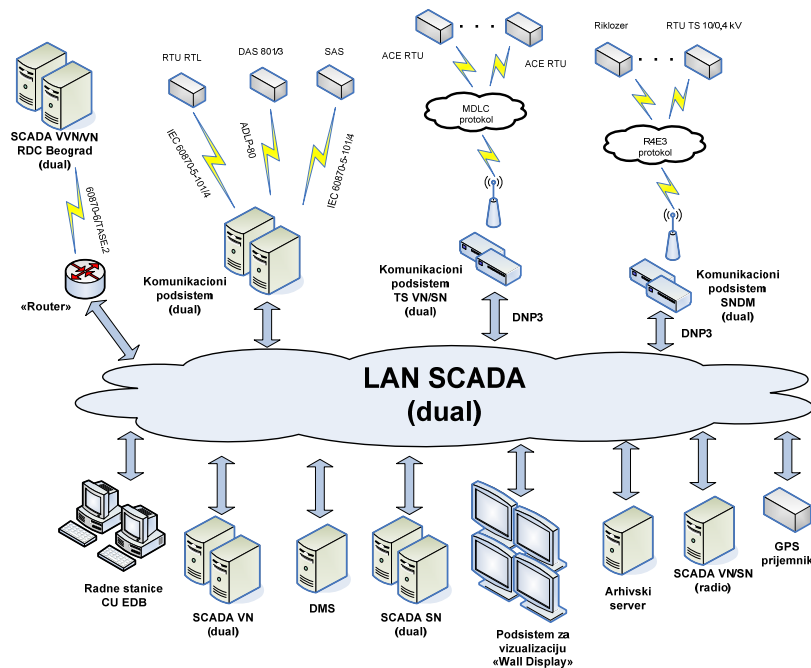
SCADA VVN/VN
RDC Beograd
(dual)

60870-6/TASE-2

«Router»

RTU RTL

DAS 801/3

SAS

IEC 60870-5-101/4

ADLP-80

IEC 60870-5-101/4

Komunikacioni
podsistem
(dual)

ACE RTU

ACE RTU

MDLC
protokol

Komunikacioni
podsistem
TS VN/SN
(dual)

DNP3

Riklozer

RTU TS 10/0,4 kV

R4E3
protokol

Komunikacioni
podsistem
SNDM
(dual)

DNP3

LAN SCADA
(dual)

Radne stanice
CU EDB

SCADA VN
(dual)

DMS

SCADA SN
(dual)

Podsistem za
vizualizaciju
«Wall Display»

Arhivski
server

SCADA VN/SN
(radio)

GPS
prijemnik